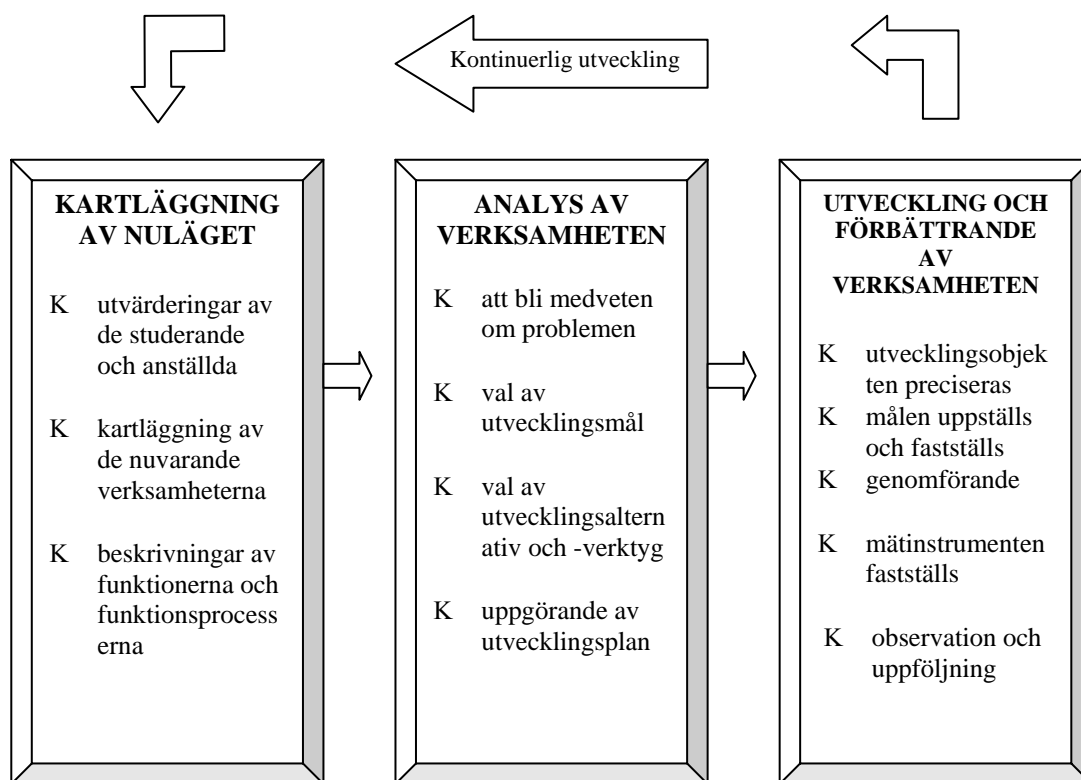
Kontinuerlig utveckling

KARTLÄGGNING AV NULÄGET

K utvärderingar av de studerande och anställda

K kartläggning av de nuvarande verksamheterna

K beskrivningar av funktionerna och funktionsprocesserna

ANALYS AV VERKSAMHETEN

K att bli medveten om problemen

K val av utvecklingsmål

K val av utvecklingsalternativ och -verktyg

K uppgörande av utvecklingsplan

UTVECKLING OCH FÖRBÄTTRANDE AV VERKSAMHETEN

K utvecklingsobjekten preciseras

K målen uppställs och fastställs

K genomförande

K mätinstrumenten fastställs

K observation och uppföljning